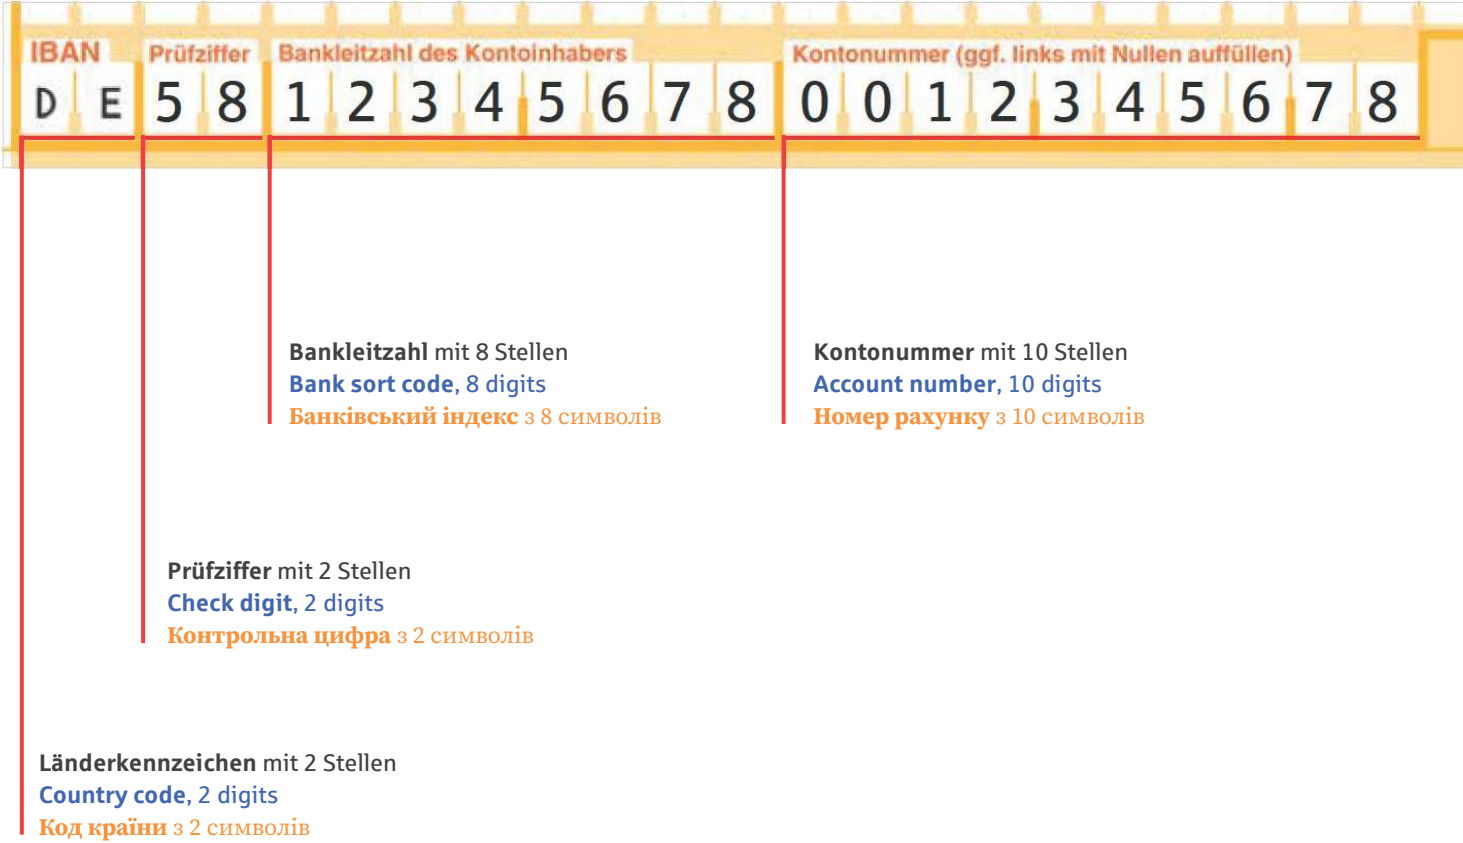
IBAN Prüfziffer Bankleitzahl des Kontoinhabers Kontonummer (ggf. links mit Nullen auffüllen)

D E 5 8 1 2 3 4 5 6 7 8 0 0 1 2 3 4 5 6 7 8

**Bankleitzahl** mit 8 Stellen
**Bank sort code**, 8 digits
**Банківський індекс** з 8 символів

**Kontonummer** mit 10 Stellen
**Account number**, 10 digits
**Номер рахунку** з 10 символів

**Prüfziffer** mit 2 Stellen
**Check digit**, 2 digits
**Контрольна цифра** з 2 символів

**Länderkennzeichen** mit 2 Stellen
**Country code**, 2 digits
**Код країни** з 2 символів